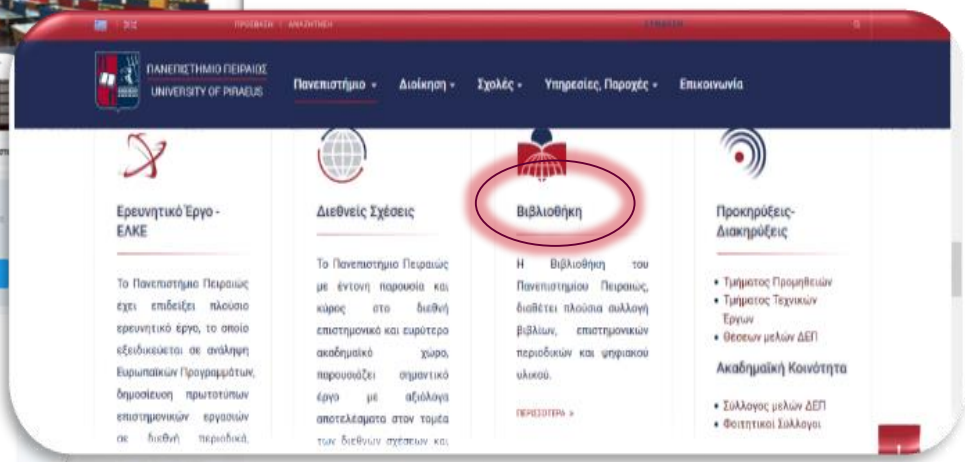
ΠΡΟΣΒΑΣΗ | ΑΝΑΖΗΤΗΣΗ

ΠΑΝΕΠΙΣΤΗΜΙΟ ΠΕΙΡΑΙΩΣ
UNIVERSITY OF PIRAEUS

Πανεπιστήμιο ▾ Διοίκηση ▾ Σχολές ▾ Υπηρεσίες, Παροχές ▾ Επικοινωνία

Ερευνητικό Έργο - ΕΛΚΕ

Το Πανεπιστήμιο Πειραιώς έχει επιδείξει πλούσιο ερευνητικό έργο, το οποίο εξειδικεύεται σε ανάληψη Ευρωπαϊκών Προγραμμάτων, δημοσίευση πρωτοτύπων επιστημονικών εργασιών σε διεθνή περιοδικά,

Διεθνείς Σχέσεις

Το Πανεπιστήμιο Πειραιώς με έντονη παρουσία και κύρος στο διεθνή επιστημονικό και ευρύτερο ακαδημαϊκό χώρο, παρουσιάζει σημαντικό έργο με αξιόλογα αποτελέσματα στον τομέα των διεθνών σχέσεων και

Βιβλιοθήκη

Η Βιβλιοθήκη του Πανεπιστημίου Πειραιώς, διαθέτει πλούσια συλλογή βιβλίων, επιστημονικών περιοδικών και ψηφιακού υλικού.

ΠΕΡΙΣΣΟΤΕΡΑ »

Προκηρύξεις-Διακηρύξεις

• Τμήματος Προμηθειών
• Τμήματος Τεχνικών Έργων
• Θέσεων μελών ΔΕΠ

Ακαδημαϊκή Κοινότητα

• Σύλλογος μελών ΔΕΠ
• Φοιτητικοί Σύλλογοι